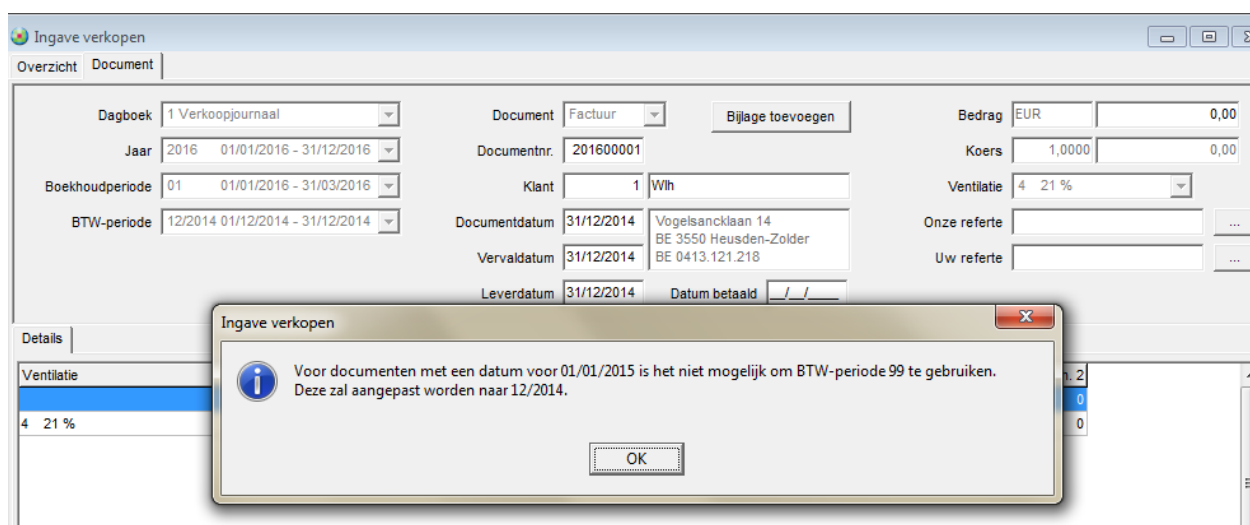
Ingave verkopen

Overzicht Document

Dagboek 1 Verkoopjournaal

Jaar 2016 01/01/2016 - 31/12/2016

Boekhoudperiode 01 01/01/2016 - 31/03/2016

BTW-periode 12/2014 01/12/2014 - 31/12/2014

Document Factuur

Bijlage toevoegen

Documentnr. 201600001

Klant 1 Wlh

Documentdatum 31/12/2014

Vogelsancklaan 14
BE 3550 Heusden-Zolder
BE 0413.121.218

Vervaldatum 31/12/2014

Leverdatum 31/12/2014

Datum betaald __/__/____

Bedrag EUR 0,00

Koers 1,0000 0,00

Ventilatie 4 21 %

Onze referte ...

Uw referte ...

Details

Ventilatie

4 21 %

n. 2

0

0

Ingave verkopen

Voor documenten met een datum voor 01/01/2015 is het niet mogelijk om BTW-periode 99 te gebruiken.
Deze zal aangepast worden naar 12/2014.

OK